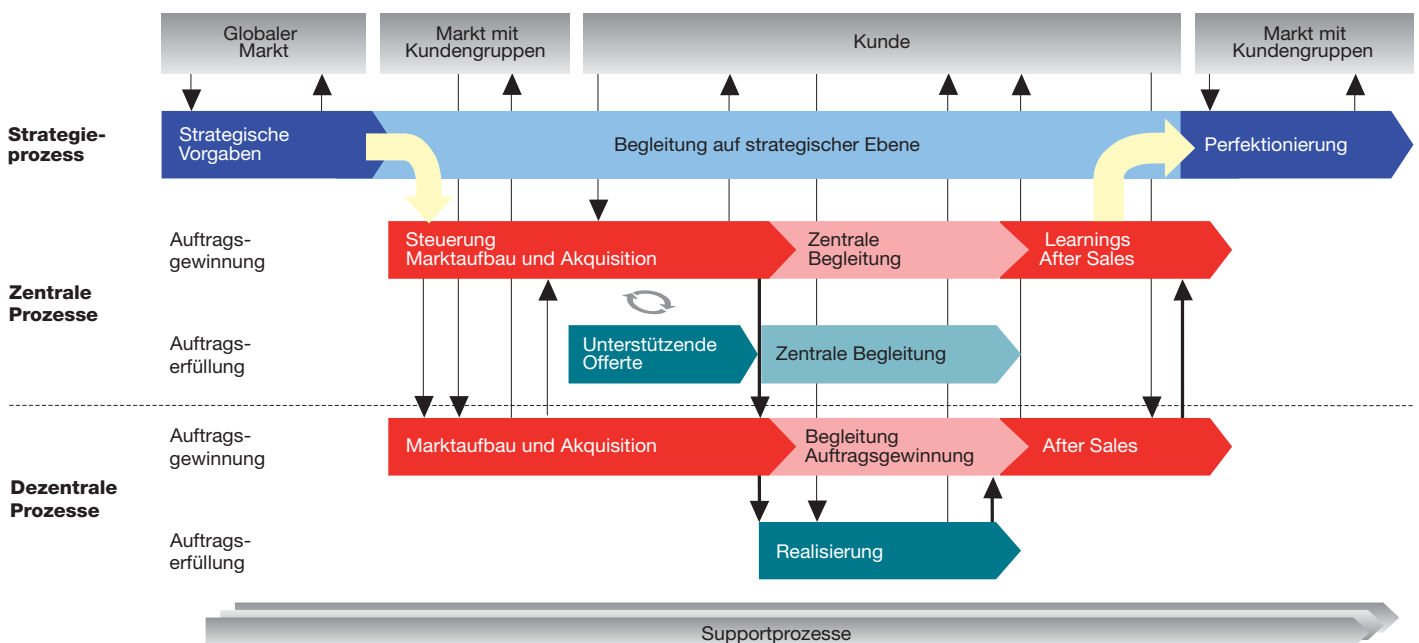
Globaler Markt

Markt mit Kundengruppen

Kunde

Markt mit Kundengruppen

Strategieprozess

Strategische Vorgaben

Begleitung auf strategischer Ebene

Perfektionierung

Zentrale Prozesse

Auftragsgewinnung

Steuerung Marktaufbau und Akquisition

Zentrale Begleitung

Learnings After Sales

Auftragserfüllung

Unterstützende Offerte

Zentrale Begleitung

Dezentrale Prozesse

Auftragsgewinnung

Marktaufbau und Akquisition

Begleitung Auftragsgewinnung

After Sales

Auftragserfüllung

Realisierung

Supportprozesse